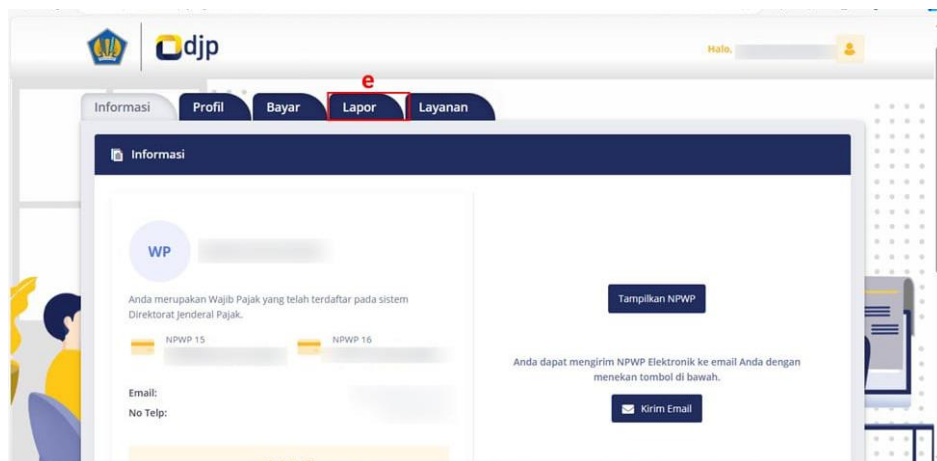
djp

Halo,

e

Informasi

Profil

Bayar

Lapor

Layanan

Informasi

WP

Anda merupakan Wajib Pajak yang telah terdaftar pada sistem Direktorat Jenderal Pajak.

NPWP 15

NPWP 16

Email:

No Telp:

Tampilkan NPWP

Anda dapat mengirim NPWP Elektronik ke email Anda dengan menekan tombol di bawah.

Kirim Email